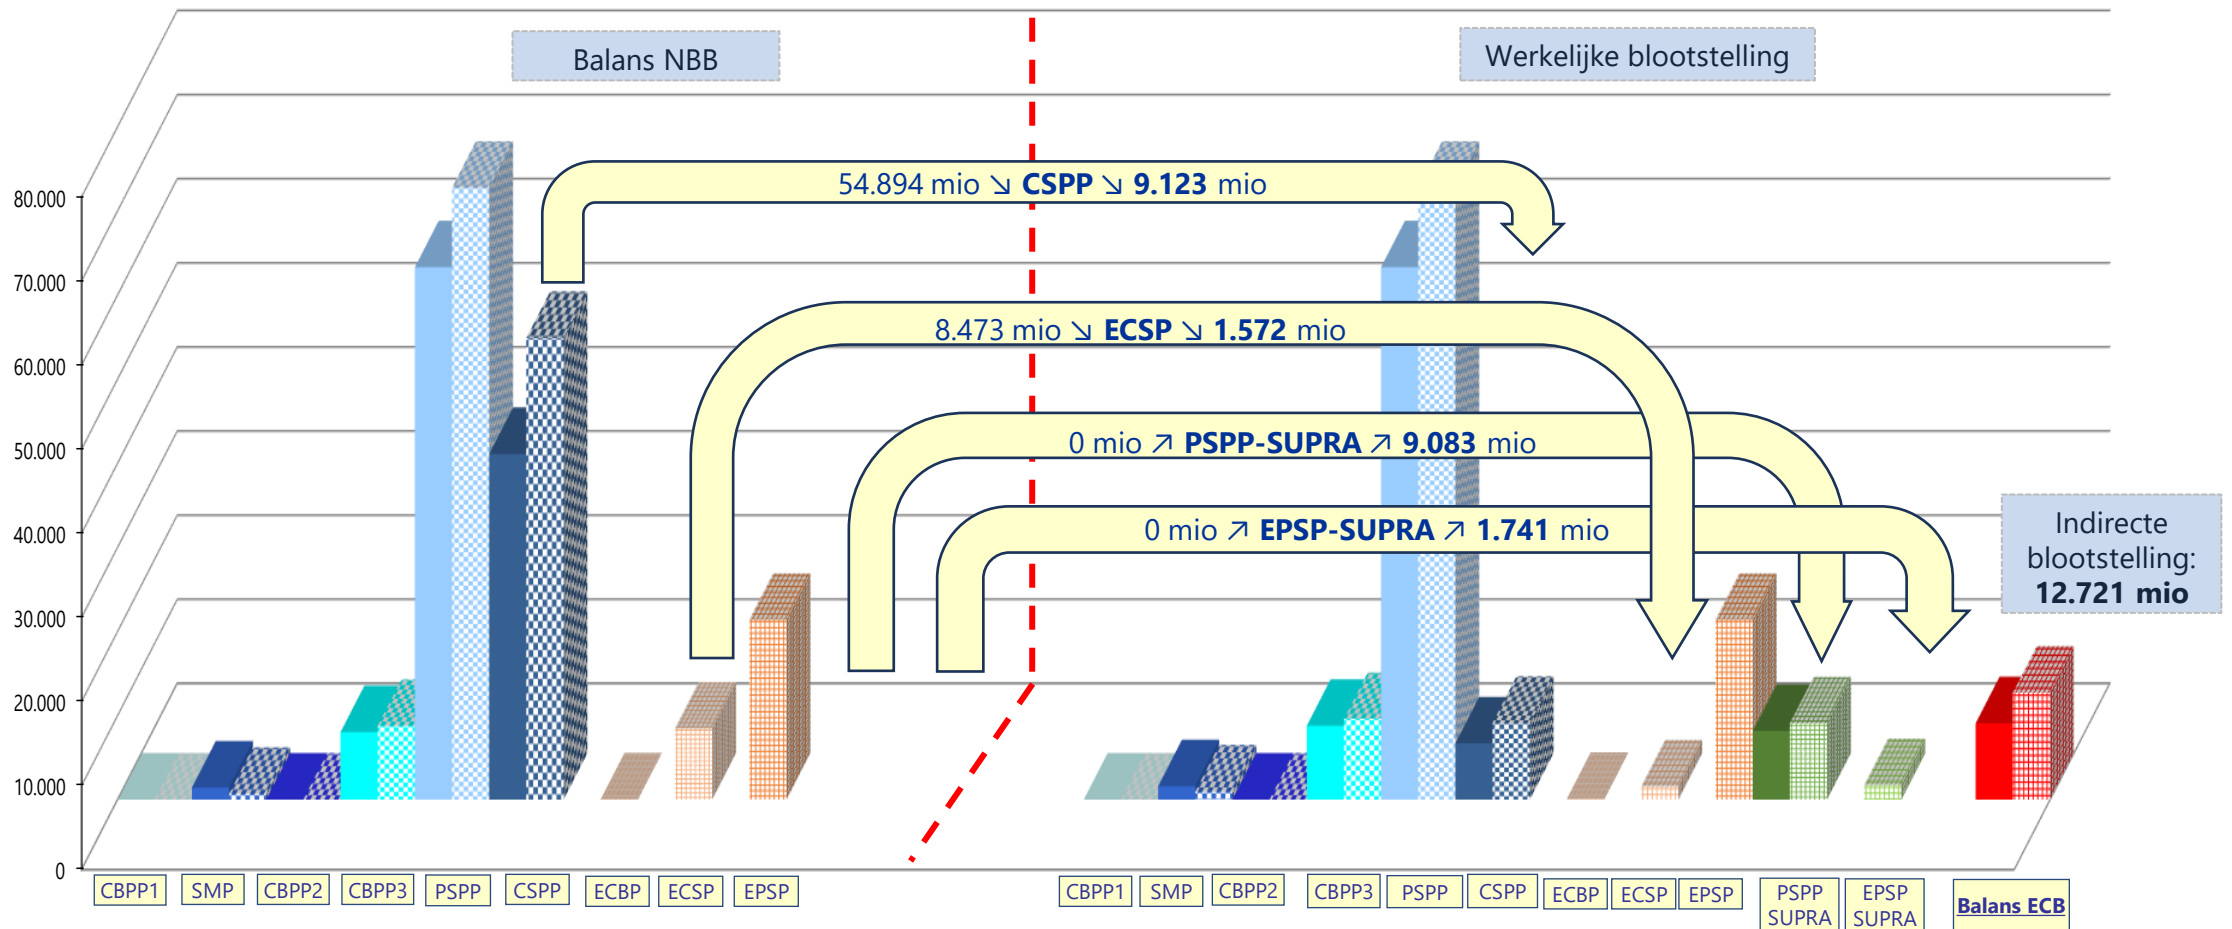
Balans NBB

Werkelijke blootstelling

80.000
70.000
60.000
50.000
40.000
30.000
20.000
10.000
0

54.894 mio ↘ **CSPP** ↘ **9.123** mio

8.473 mio ↘ **ECSP** ↘ **1.572** mio

0 mio ↗ **PSPP-SUPRA** ↗ **9.083** mio

0 mio ↗ **EPSP-SUPRA** ↗ **1.741** mio

Indirecte blootstelling: **12.721 mio**

CBPP1 SMP CBPP2 CBPP3 PSPP CSPP ECBP ECSP EPSP

CBPP1 SMP CBPP2 CBPP3 PSPP CSPP ECBP ECSP EPSP PSPP SUPRA EPSP SUPRA **Balans ECB**